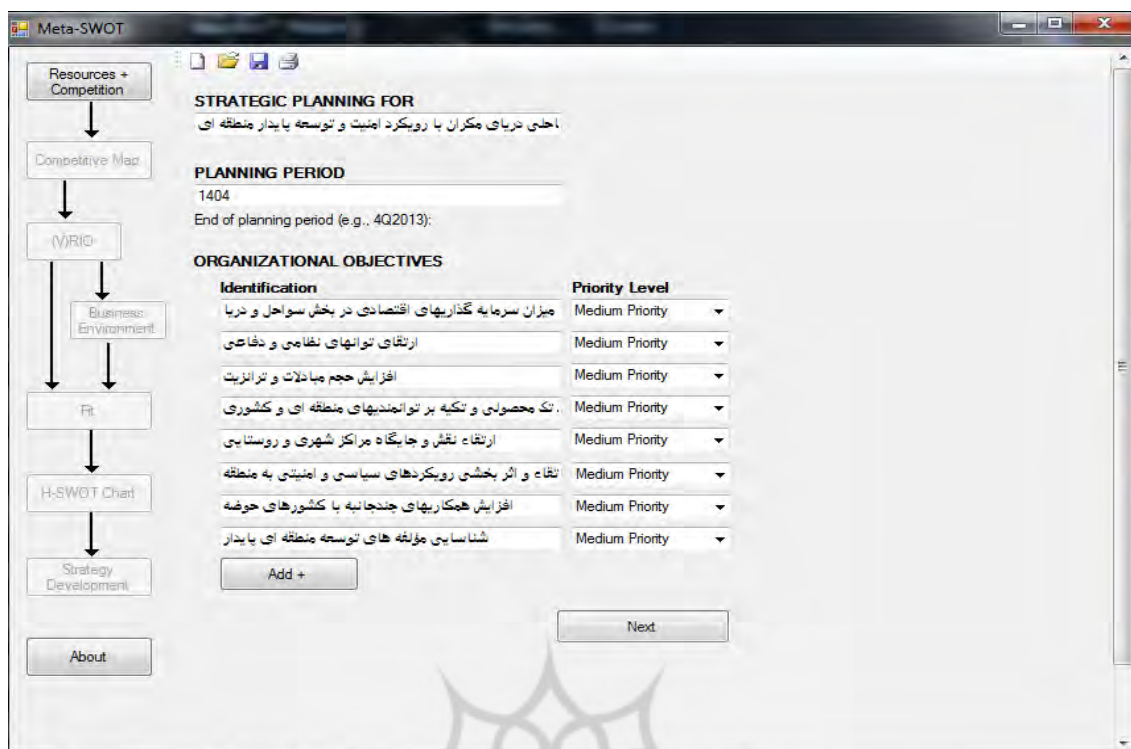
Meta-SWOT

Resources + Competition

Competitive Map

(V)RIO

Business Environment

Fit

H-SWOT Chart

Strategy Development

About

STRATEGIC PLANNING FOR

احلی دریای مکران با رویکرد امنیت و توسعه پایدار منطقه ای

PLANNING PERIOD

1404

End of planning period (e.g., 4Q2013):

ORGANIZATIONAL OBJECTIVES

| Identification | Priority Level |
|---|---|
| میزان سرمایه گذاریهای اقتصادی در بخش سواحل و دریا | Medium Priority |
| ارتقای توانهای نظامی و دفاعی | Medium Priority |
| افزایش حجم مبادلات و ترانزیت | Medium Priority |
| . تک محصولی و تکیه بر توانمندیهای منطقه ای و کشوری | Medium Priority |
| ارتقاء نقش و جایگاه مراکز شهری و روستایی | Medium Priority |
| تقاء و اثر بخشی رویکردهای سیاسی و امنیتی به منطقه | Medium Priority |
| افزایش همکاریهای چندجانبه با کشورهای حوضه | Medium Priority |
| شناسایی مؤلفه های توسعه منطقه ای پایدار | Medium Priority |

Add +

Next